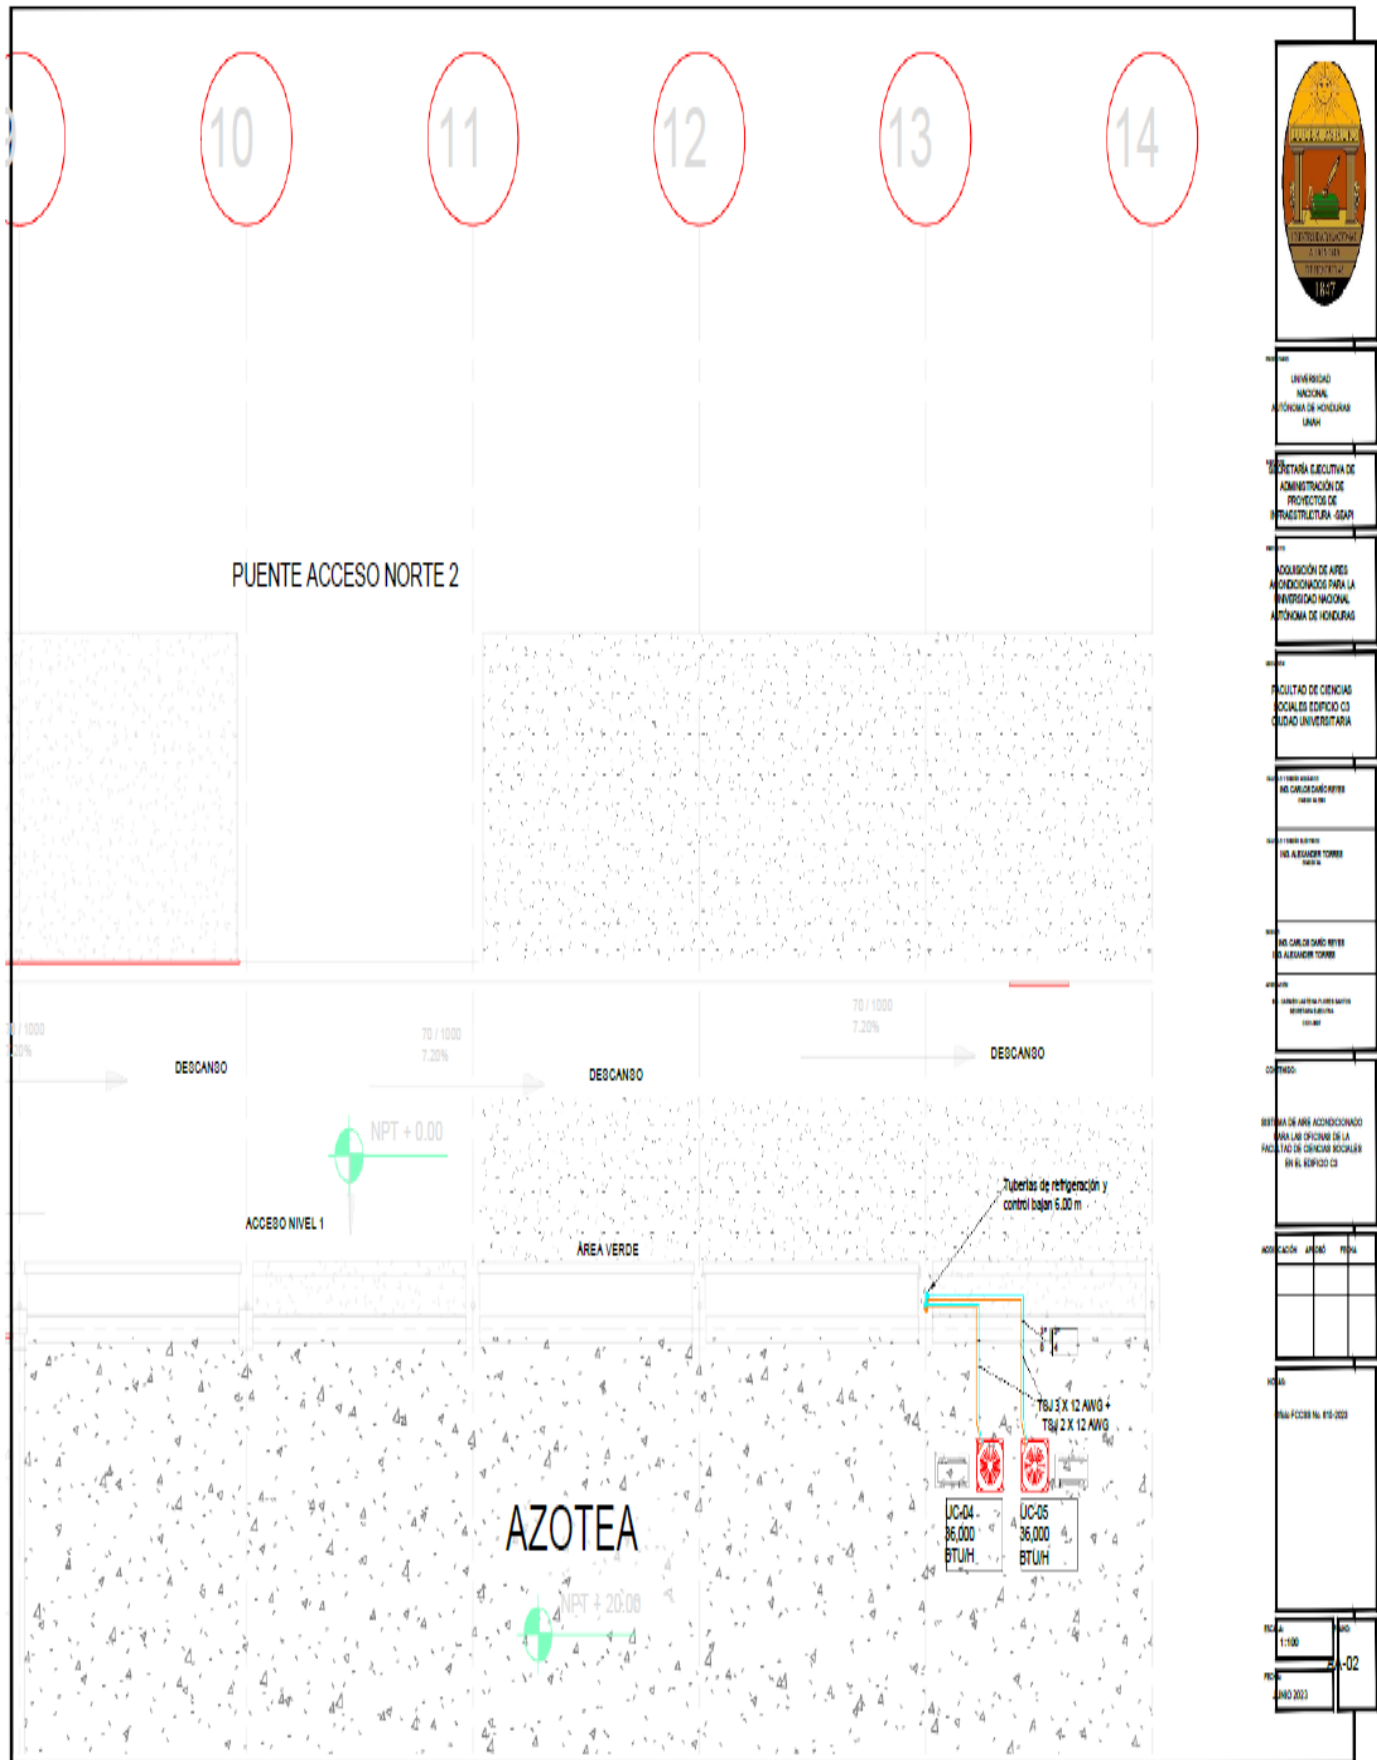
10

11

12

13

14

PUENTE ACCESO NORTE 2

70 / 1000
7.20%

DESCANSO

70 / 1000
7.20%

DESCANSO

70 / 1000
7.20%

DESCANSO

NPT + 0.00

ACCESO NIVEL 1

ÁREA VERDE

Tuberías de refrigeración y control bajan 6.00 m

TSJ 3 X 12 AWG +
TSJ 2 X 12 AWG

UC-04
36,000
BTU/H

UC-05
36,000
BTU/H

AZOTEA

NPT + 20.00

UNIVERSIDAD NACIONAL AUTÓNOMA DE HONDURAS UNAH

SECRETARÍA EJECUTIVA DE ADMINISTRACIÓN DE PROYECTOS DE INFRAESTRUCTURA -SEAPI

ADQUISICIÓN DE AIRES ACONDICIONADOS PARA LA UNIVERSIDAD NACIONAL AUTÓNOMA DE HONDURAS

FACULTAD DE CIENCIAS SOCIALES EDIFICIO C3 CIUDAD UNIVERSITARIA

ING. CARLOS DARÍO REYES

ING. ALEXANDER TORRES

ING. CARLOS DARÍO REYES
ING. ALEXANDER TORRES

CONTENIDO:

SISTEMA DE AIRE ACONDICIONADO PARA LAS OFICINAS DE LA FACULTAD DE CIENCIAS SOCIALES EN EL EDIFICIO C3

MODIFICACIÓN | APROBÓ | FECHA

NOTAS:

ESCALA: 1:100

AA-02

JUNIO 2023